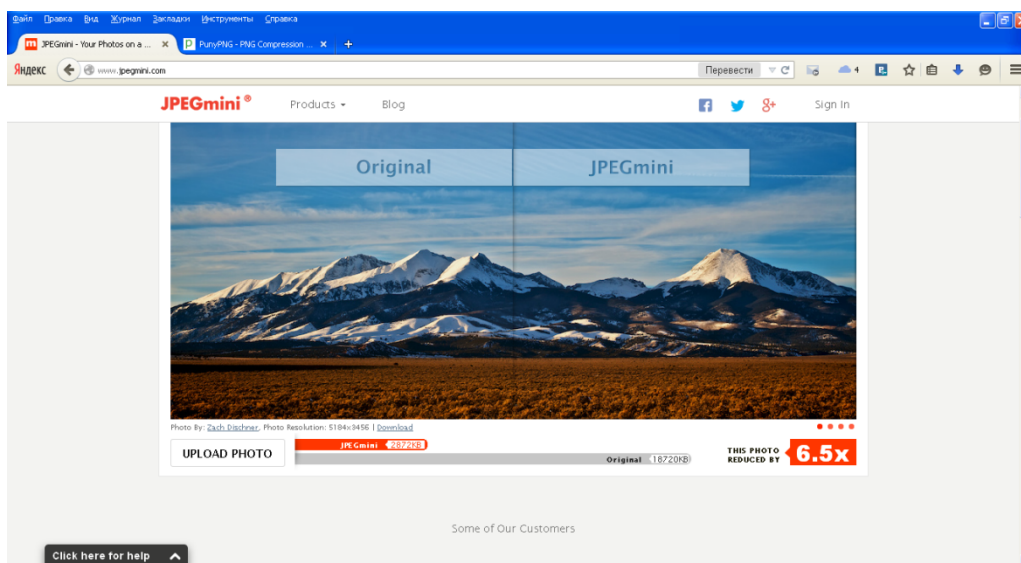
Файл Правка Вид Журнал Закладки Инструменты Справка

JPEGmini - Your Photos on a ... ×
PunyPNG - PNG Compression ... ×
+

Яндекс
www.jpegmini.com
Перевести
4

JPEGmini®
Products
Blog
Sign In

Original
JPEGmini

Photo By: Zach Dischner, Photo Resolution: 5184x3456 | Download

UPLOAD PHOTO
JPEGmini 2872KB
Original 18720KB
THIS PHOTO REDUCED BY
6.5x

Some of Our Customers

Click here for help